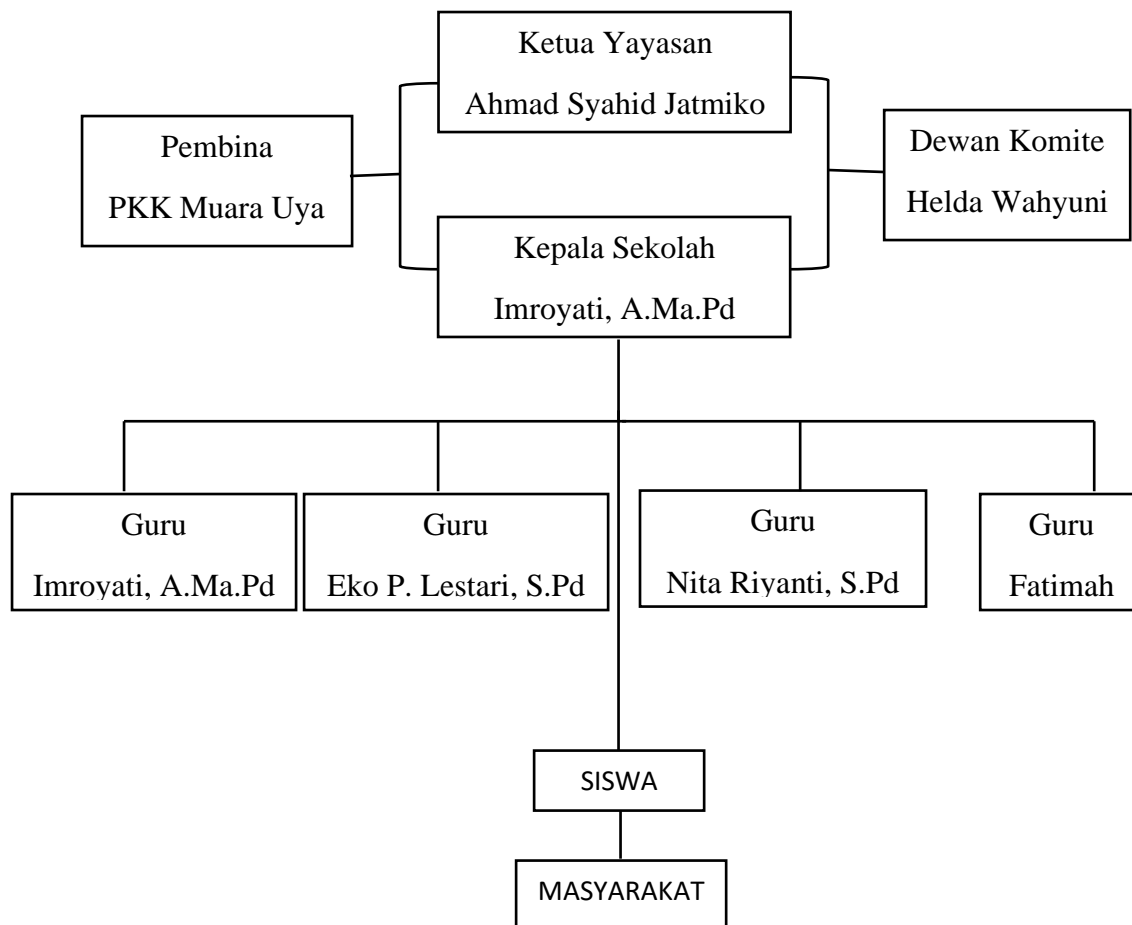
Ketua Yayasan
Ahmad Syahid Jatmiko

Pembina
PKK Muara Uya

Dewan Komite
Helda Wahyuni

Kepala Sekolah
Imroyati, A.Ma.Pd

Guru
Imroyati, A.Ma.Pd

Guru
Eko P. Lestari, S.Pd

Guru
Nita Riyanti, S.Pd

Guru
Fatimah

SISWA

MASYARAKAT